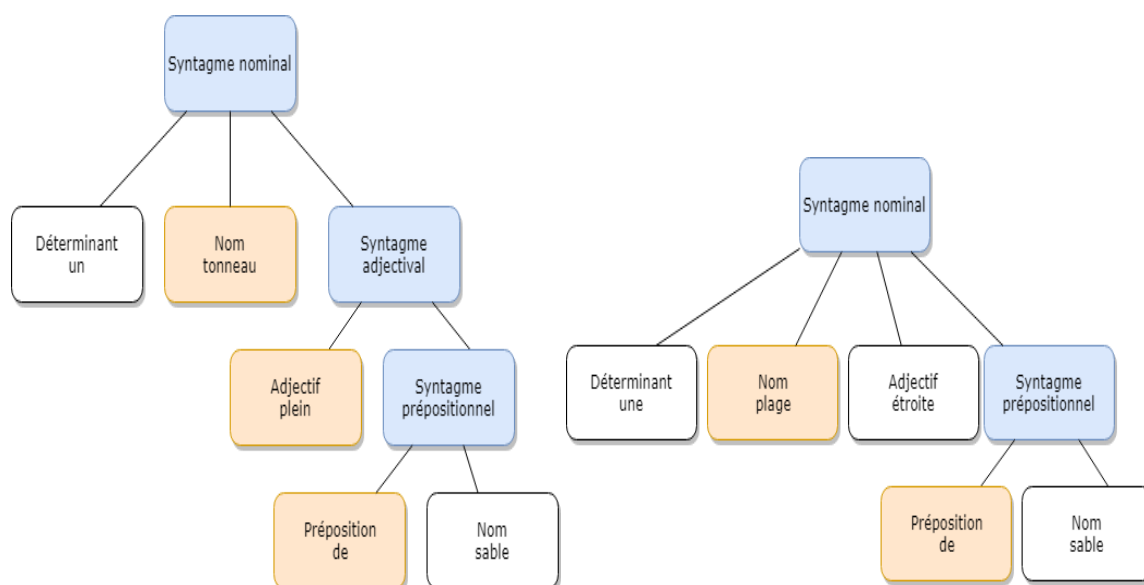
Syntagme nominal

Déterminant
un

Nom
tonneau

Syntagme
adjectival

Adjectif
plein

Syntagme
prépositionnel

Préposition
de

Nom
sable

Syntagme nominal

Déterminant
une

Nom
plage

Adjectif
étroite

Syntagme
prépositionnel

Préposition
de

Nom
sable